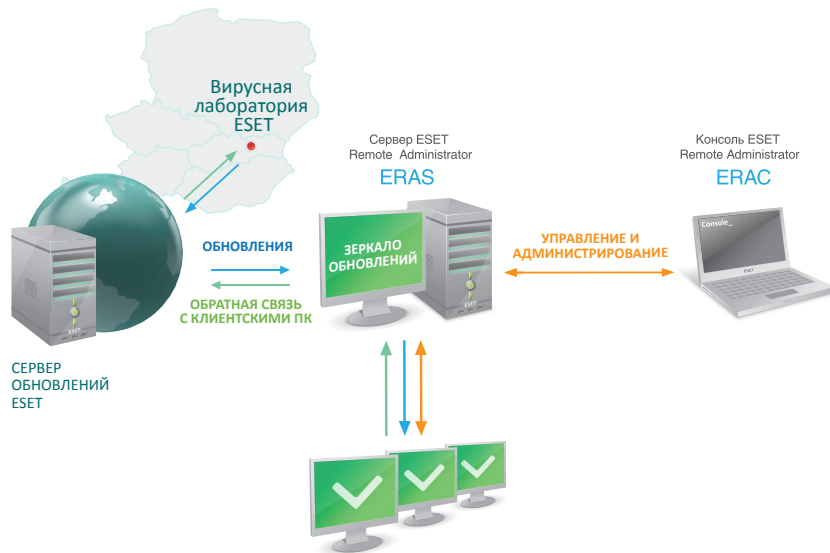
Вирусная лаборатория ESET

Сервер ESET Remote Administrator
ERAS

Консоль ESET Remote Administrator
ERAC

Console_

ОБНОВЛЕНИЯ

ОБРАТНАЯ СВЯЗЬ С КЛИЕНТСКИМИ ПК

ЗЕРКАЛО ОБНОВЛЕНИЙ

УПРАВЛЕНИЕ И АДМИНИСТРИРОВАНИЕ

ESET

СЕРВЕР ОБНОВЛЕНИЙ ESET